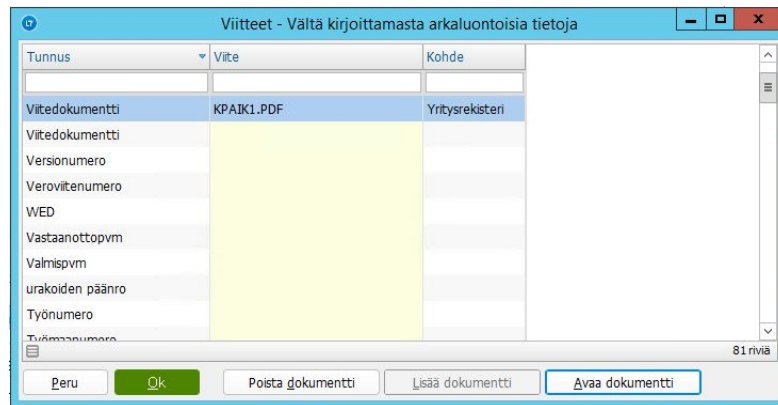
Viitteet - Vältä kirjoittamasta arkaluontoisia tietoja

| Tunnus | Viite | Kohde |
|---|---|---|
| Viitedokumentti | KPAIK1.PDF | Yritysrekisteri |
| Viitedokumentti | | |
| Versionumero | | |
| Veroviitenumero | | |
| WED | | |
| Vastaanottopvm | | |
| Valmispvm | | |
| urakoiden päänro | | |
| Työnumero | | |
| Työmaanumero | | |

81 riviä

Peru
Ok
Poista dokumentti
Lisää dokumentti
Avaa dokumentti